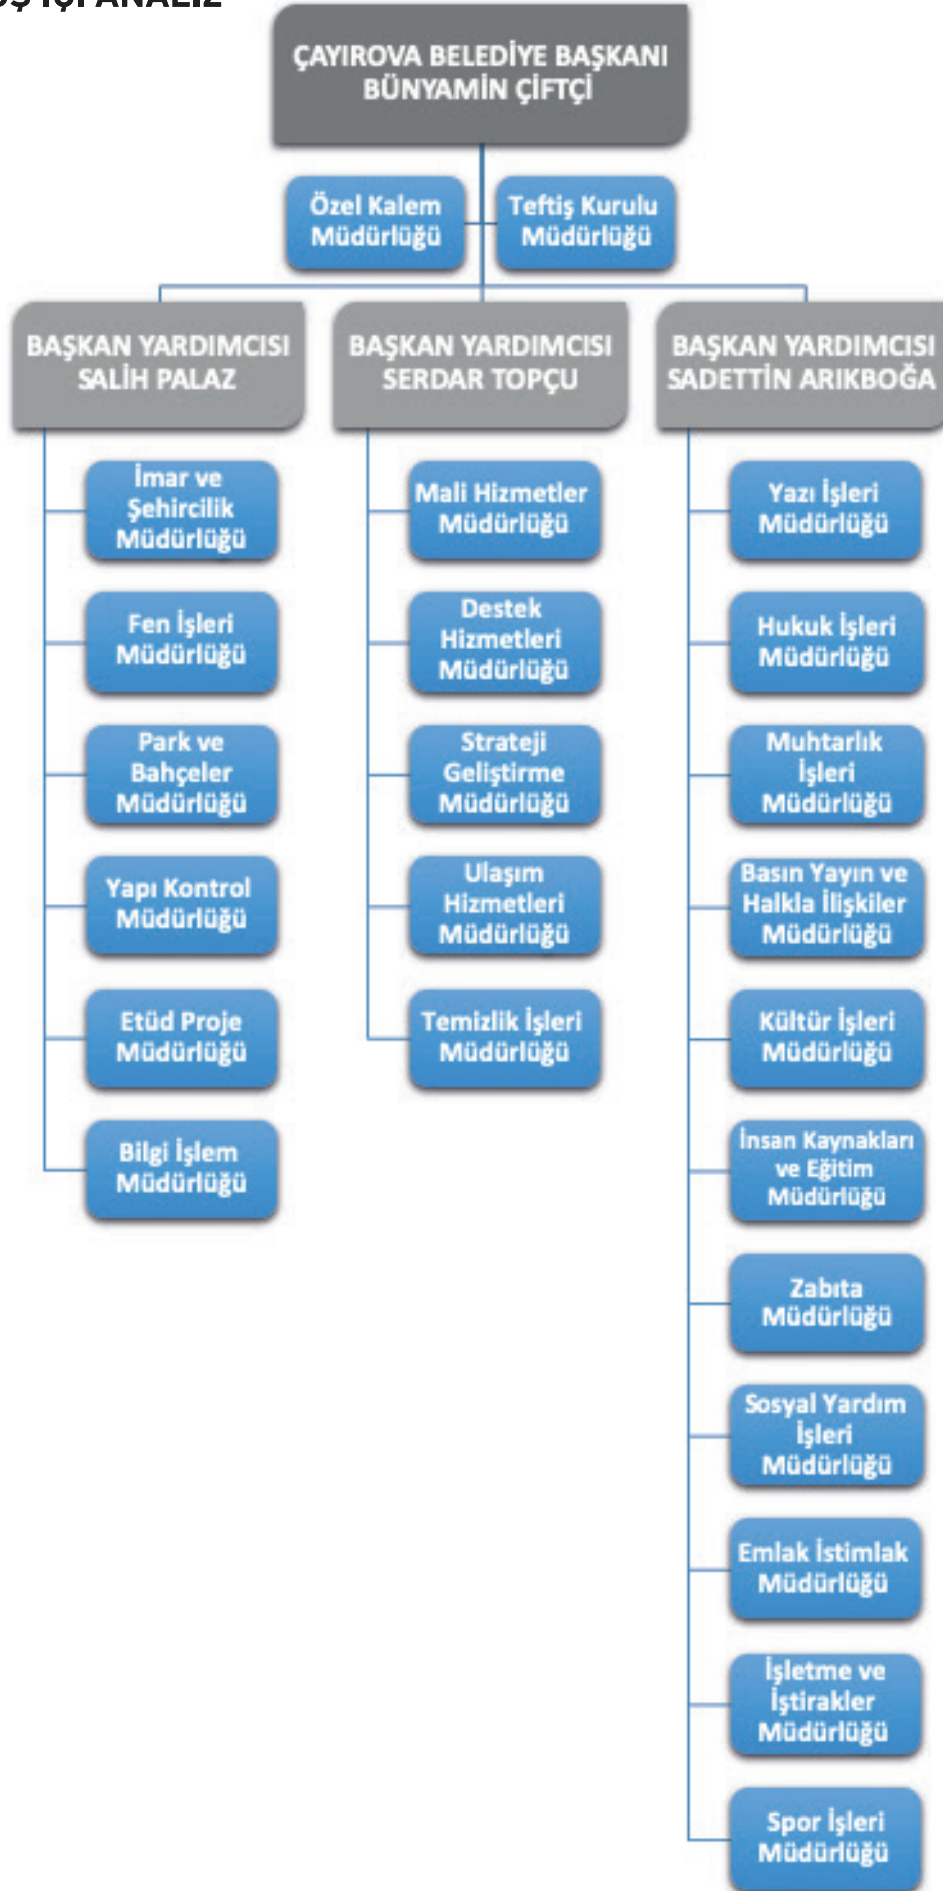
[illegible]Ş IÇI ANALİZ

ÇAYIROVA BELEDİYE BAŞKANI
BÜNYAMİN ÇİFTÇİ

Özel Kalem Müdürlüğü

Teftiş Kurulu Müdürlüğü

BAŞKAN YARDIMCISI
SALİH PALAZ

İmar ve Şehircilik Müdürlüğü

Fen İşleri Müdürlüğü

Park ve Bahçeler Müdürlüğü

Yapı Kontrol Müdürlüğü

Etüd Proje Müdürlüğü

Bilgi İşlem Müdürlüğü

BAŞKAN YARDIMCISI
SERDAR TOPÇU

Mali Hizmetler Müdürlüğü

Destek Hizmetleri Müdürlüğü

Strateji Geliştirme Müdürlüğü

Ulaşım Hizmetleri Müdürlüğü

Temizlik İşleri Müdürlüğü

BAŞKAN YARDIMCISI
SADETTİN ARIKBOĞA

Yazı İşleri Müdürlüğü

Hukuk İşleri Müdürlüğü

Muhtarlık İşleri Müdürlüğü

Basın Yayın ve Halkla İlişkiler Müdürlüğü

Kültür İşleri Müdürlüğü

İnsan Kaynakları ve Eğitim Müdürlüğü

Zabıta Müdürlüğü

Sosyal Yardım İşleri Müdürlüğü

Emlak İstimlak Müdürlüğü

İşletme ve İştirakler Müdürlüğü

Spor İşleri Müdürlüğü